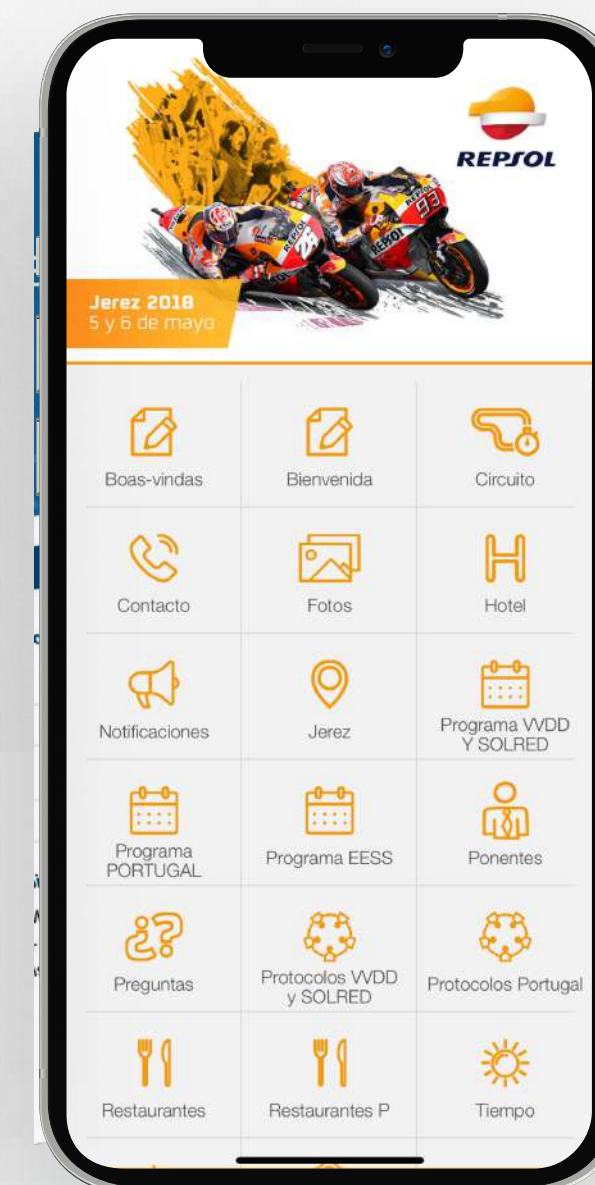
REPSOL

Jerez 2018
5 y 6 de mayo

| Boas-vindas | Bienvenida | Circuito |
|---|---|---|
| Contacto | Fotos | Hotel |
| Notificaciones | Jerez | Programa VVDD Y SOLRED |
| Programa PORTUGAL | Programa EESS | Ponentes |
| Preguntas | Protocolos VVDD y SOLRED | Protocolos Portugal |
| Restaurantes | Restaurantes P | Tiempo |